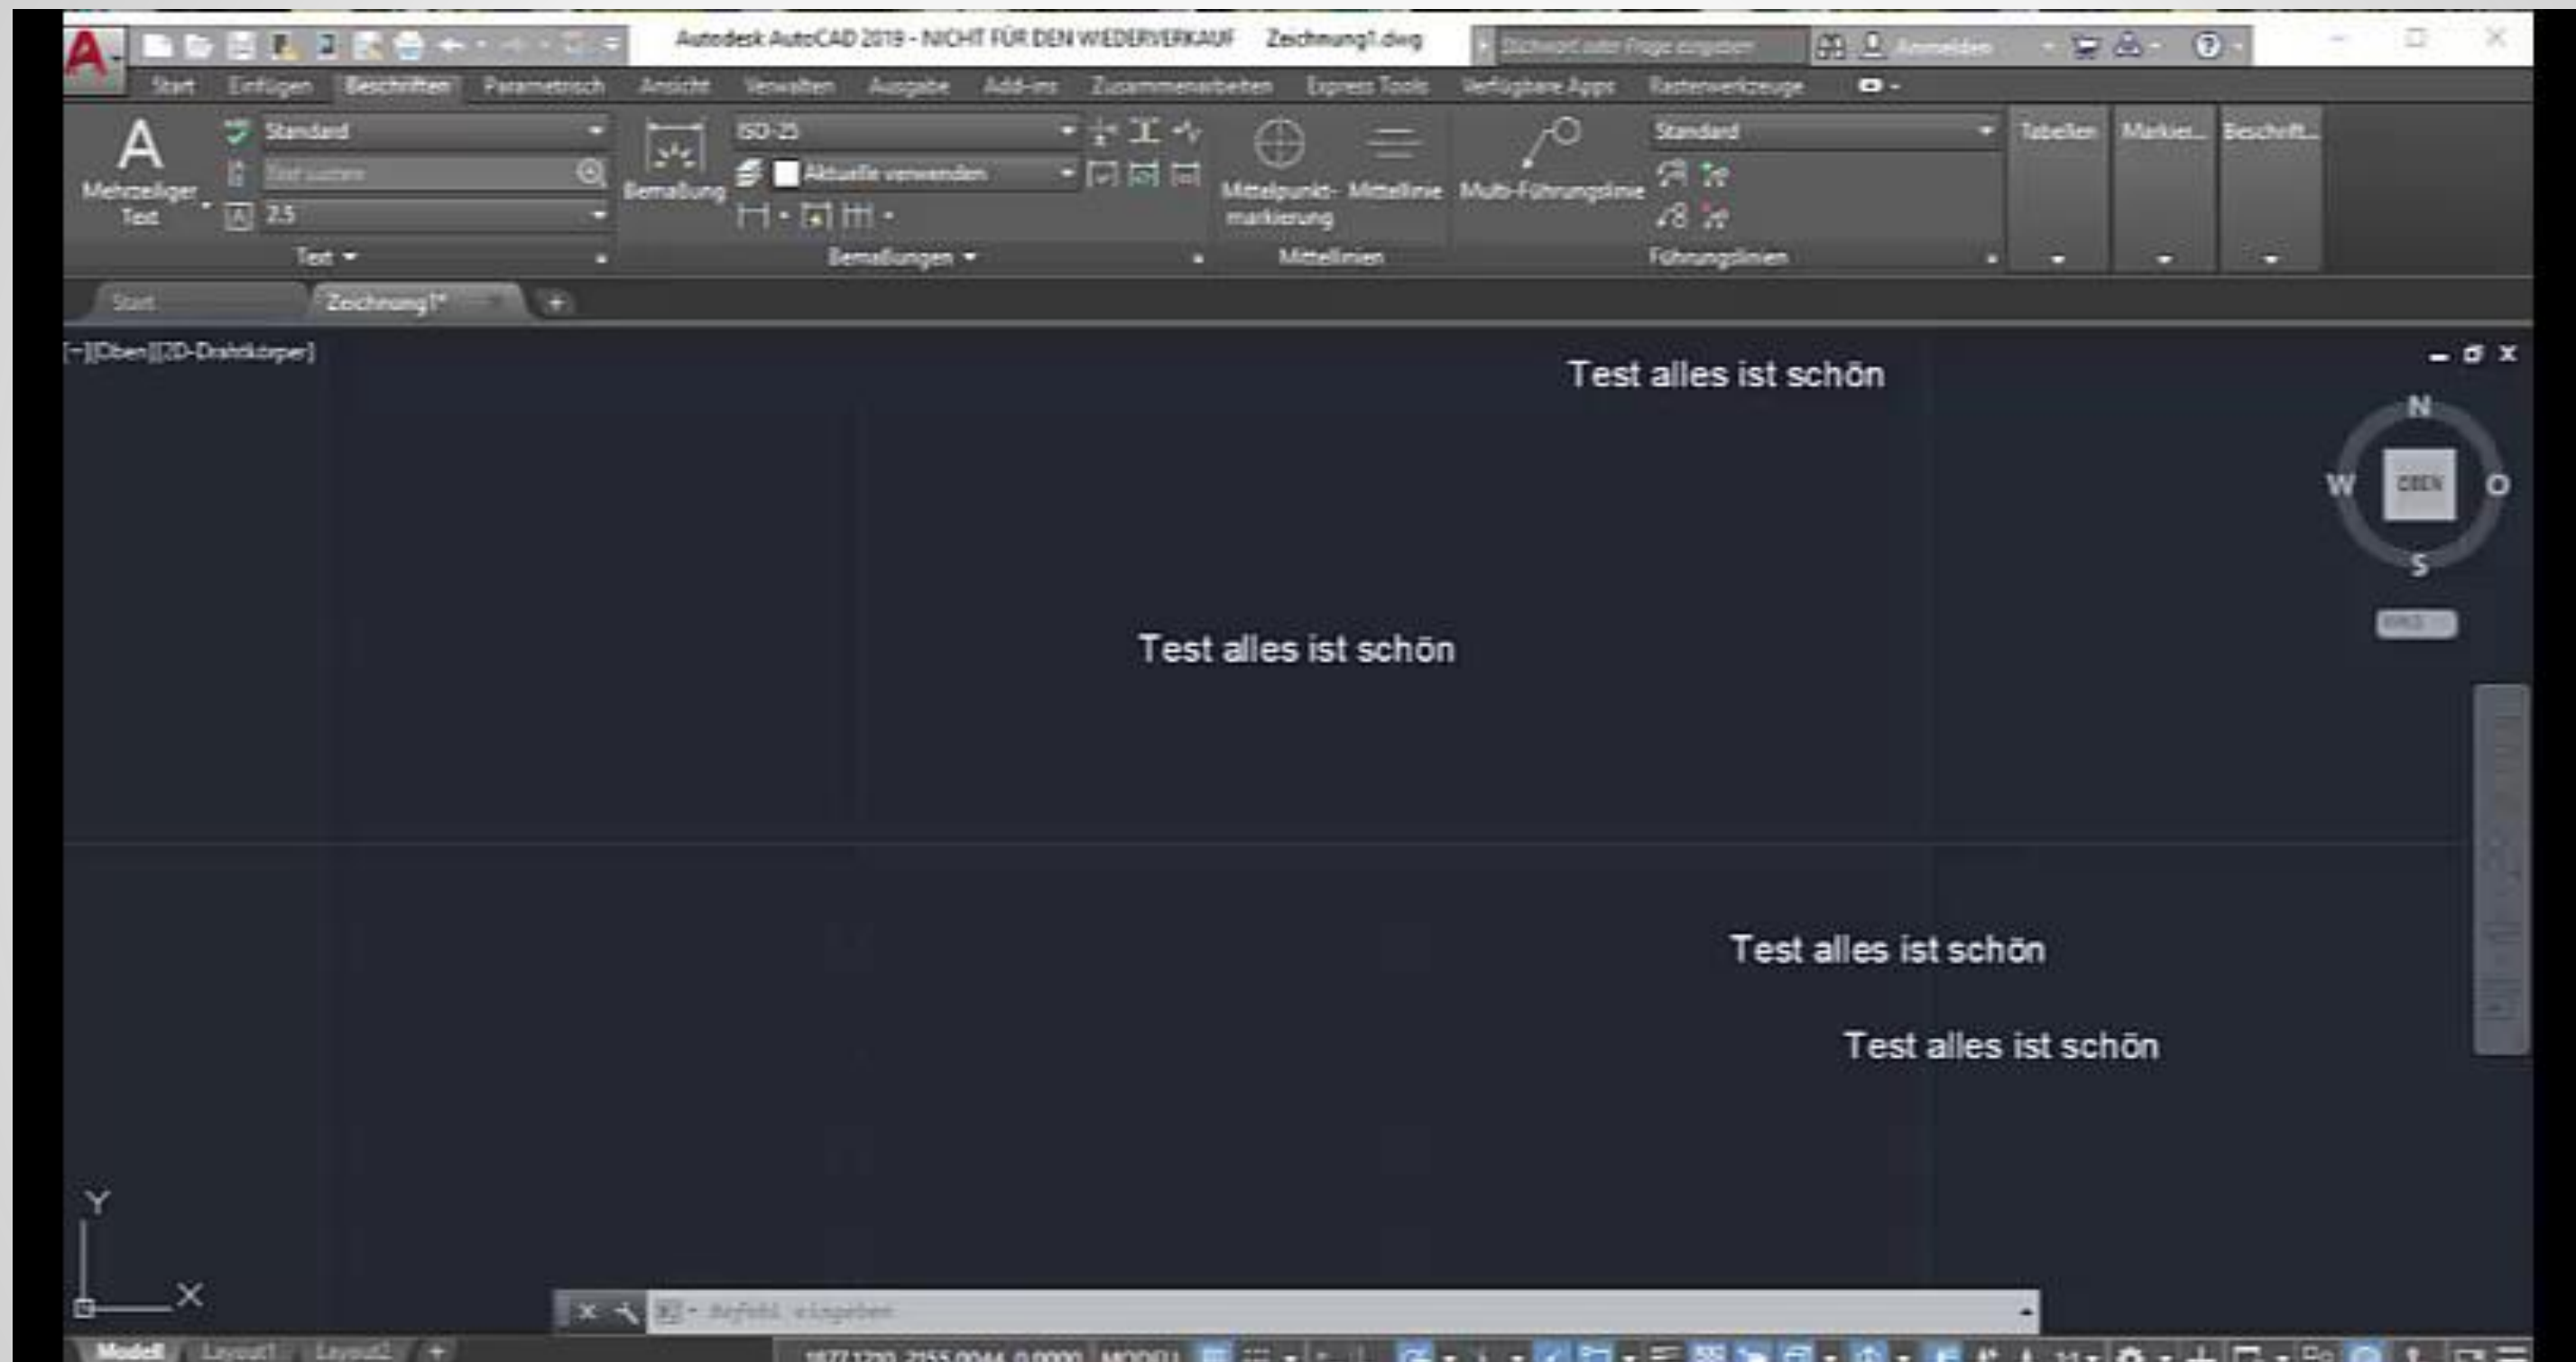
Autodesk AutoCAD 2019 - NICHT FÜR DEN WIEDERVERKAUF Zeichnung1.dwg

Stichwort oder Frage eingeben

Anmelden

Start Einfügen Beschriften Parametrisch Ansicht Verwalten Ausgabe Add-ins Zusammenarbeiten Express Tools Verfügbare Apps Rasterwerkzeuge

Mehrzeiliger Text

Standard

Text suchen

2.5

Text

Bemaßung

ISO-25

Aktuelle verwenden

Bemaßungen

Mittelpunkt-markierung

Mittellinie

Mittellinien

Multi-Führungslinie

Standard

Führungslinien

Tabellen

Markier...

Beschrift...

Start

Zeichnung1*

[−][Oben][2D-Drahtkörper]

Test alles ist schön

N

W

OBEN

O

S

WKS

Test alles ist schön

Test alles ist schön

Test alles ist schön

Y

X

Befehl eingeben

Modell Layout1 Layout2

1877.1730, 2155.0044, 0.0000 MODELL